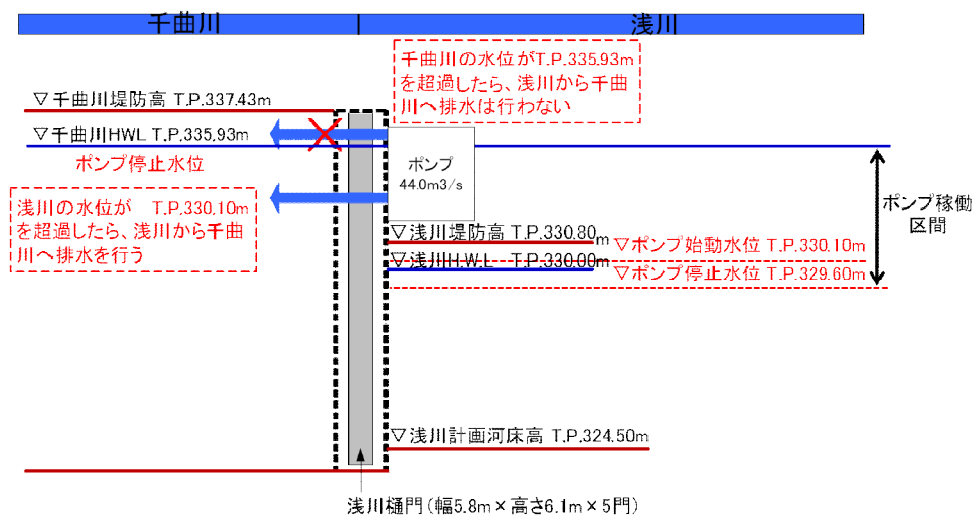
千曲川

浅川

千曲川の水位がT.P.335.93mを超過したら、浅川から千曲川へ排水は行わない

▽千曲川堤防高 T.P.337.43m

▽千曲川HWL T.P.335.93m

ポンプ停止水位

ポンプ
44.0m3/s

ポンプ稼働区間

浅川の水位が T.P.330.10mを超過したら、浅川から千曲川へ排水を行う

▽浅川堤防高 T.P.330.80m

▽ポンプ始動水位 T.P.330.10m

▽浅川H.W.L T.P.330.00m

▽ポンプ停止水位 T.P.329.60m

▽浅川計画河床高 T.P.324.50m

浅川樋門(幅5.8m × 高さ6.1m × 5門)